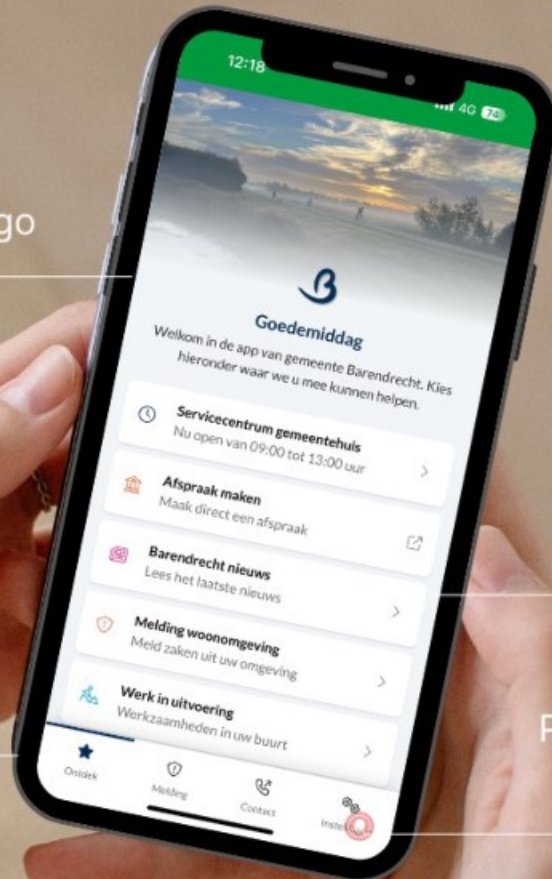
go

12:18

4G 74

Goedemiddag

Welkom in de app van gemeente Barendrecht. Kies hieronder waar we u mee kunnen helpen.

Servicecentrum gemeentehuis
Nu open van 09:00 tot 13:00 uur

Afspraak maken
Maak direct een afspraak

Barendrecht nieuws
Lees het laatste nieuws

Melding woonomgeving
Meld zaken uit uw omgeving

Werk in uitvoering
Werkzaamheden in uw buurt

Ontdek

Melding

Contact

Inste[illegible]

P